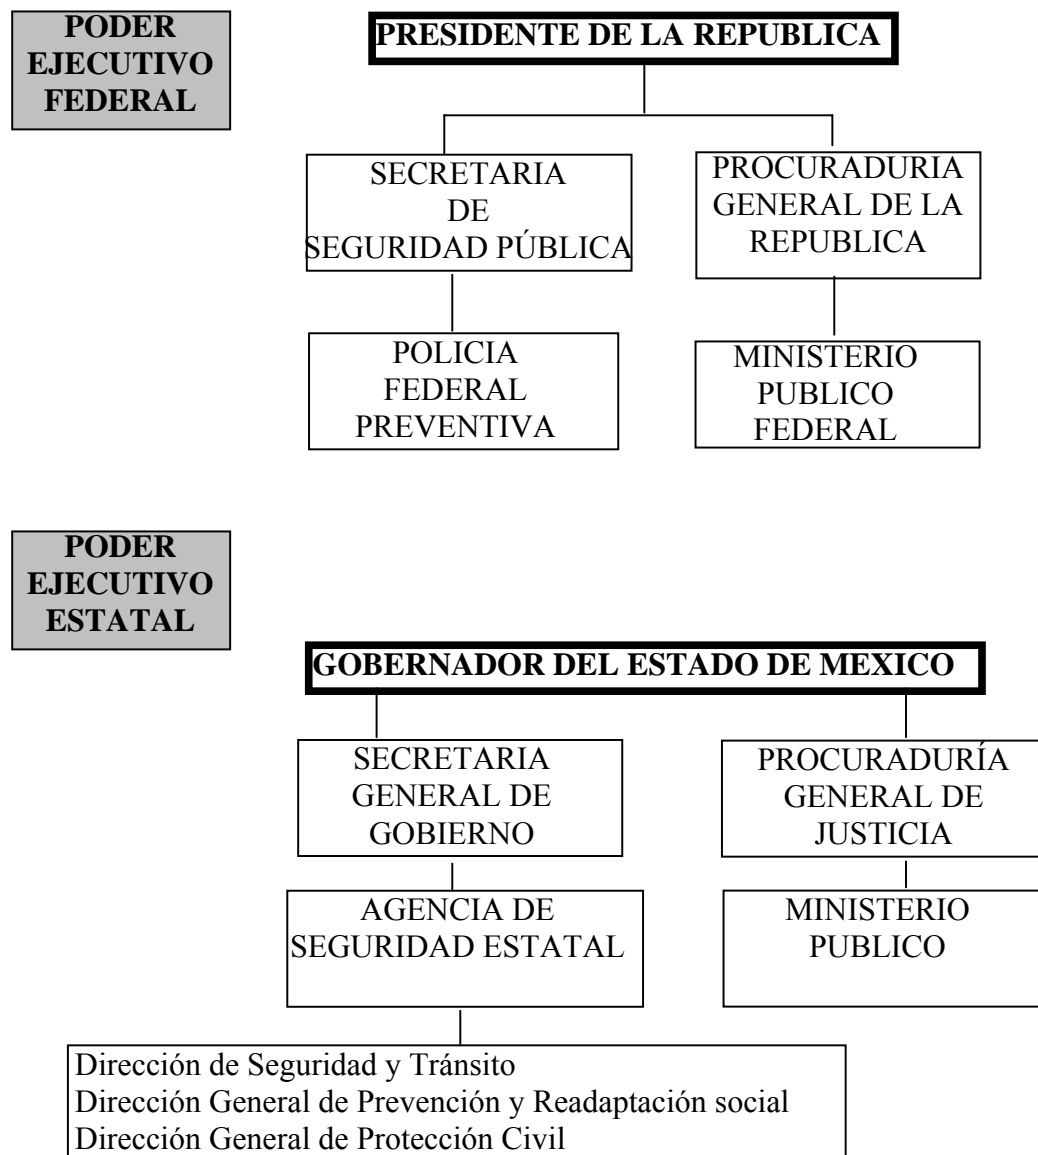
PODER EJECUTIVO FEDERAL

PRESIDENTE DE LA REPUBLICA

SECRETARIA DE SEGURIDAD PÚBLICA

PROCURADURIA GENERAL DE LA REPUBLICA

POLICIA FEDERAL PREVENTIVA

MINISTERIO PUBLICO FEDERAL

PODER EJECUTIVO ESTATAL

GOBERNADOR DEL ESTADO DE MEXICO

SECRETARIA GENERAL DE GOBIERNO

PROCURADURÍA GENERAL DE JUSTICIA

AGENCIA DE SEGURIDAD ESTATAL

MINISTERIO PUBLICO

Dirección de Seguridad y Tránsito
Dirección General de Prevención y Readaptación social
Dirección General de Protección Civil